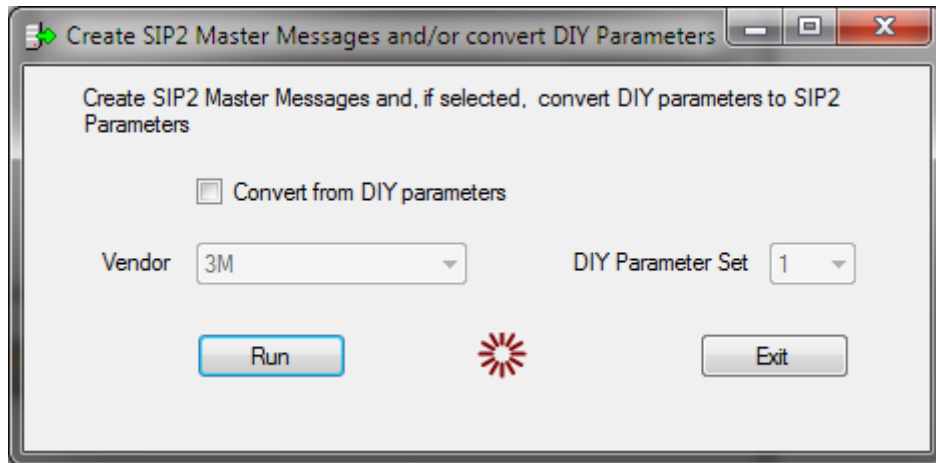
Create SIP2 Master Messages and/or convert DIY Parameters

Create SIP2 Master Messages and, if selected, convert DIY parameters to SIP2 Parameters

Convert from DIY parameters

Vendor 3M

DIY Parameter Set 1

Run

Exit